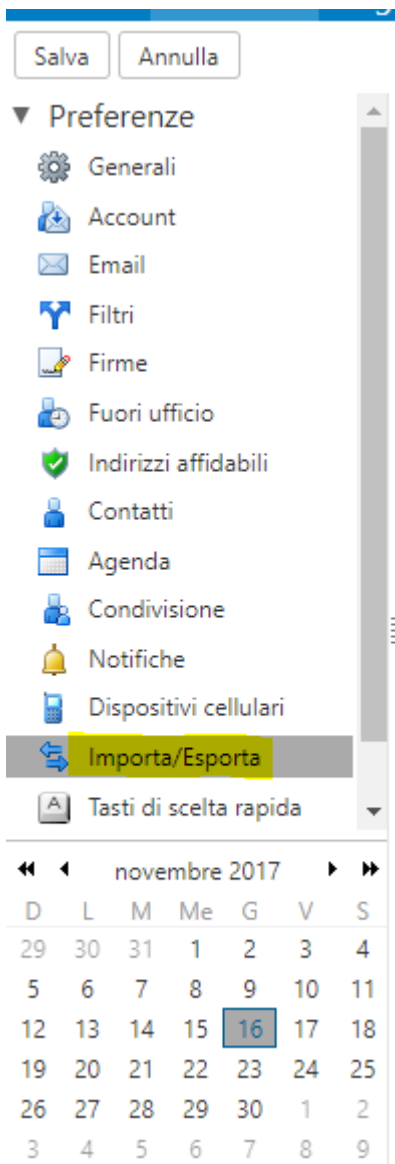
Salva Annulla

Preferenze

Generali

Account

Email

Filtri

Firme

Fuori ufficio

Indirizzi affidabili

Contatti

Agenda

Condivisione

Notifiche

Dispositivi cellulari

Importa/Esporta

Tasti di scelta rapida

novembre 2017

| D | L | M | Me | G | V | S |
|---|---|---|---|---|---|---|
| 29 | 30 | 31 | 1 | 2 | 3 | 4 |
| 5 | 6 | 7 | 8 | 9 | 10 | 11 |
| 12 | 13 | 14 | 15 | 16 | 17 | 18 |
| 19 | 20 | 21 | 22 | 23 | 24 | 25 |
| 26 | 27 | 28 | 29 | 30 | 1 | 2 |
| 3 | 4 | 5 | 6 | 7 | 8 | 9 |